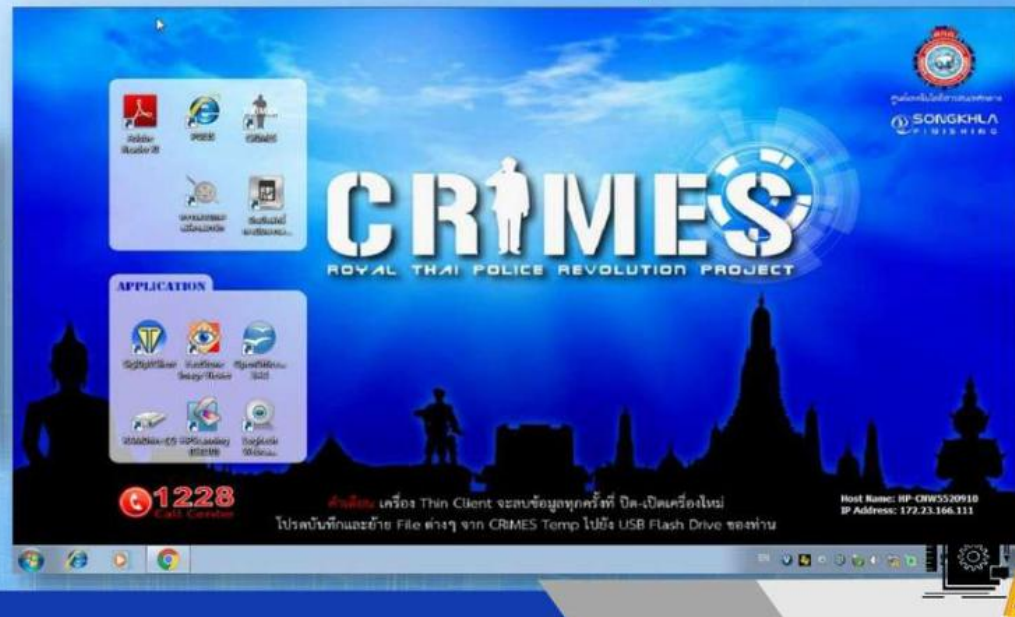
SONGKHLA
FINISHING

CRIMES
ROYAL THAI POLICE REVOLUTION PROJECT

Adobe Reader XI
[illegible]
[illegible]
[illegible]
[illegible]

APPLICATION
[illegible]
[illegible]
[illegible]
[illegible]
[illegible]
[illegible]

1228
Call Center

คำเตือน เครื่อง Thin Client จะลบข้อมูลทุกครั้งที่ ปิด-เปิดเครื่องใหม่
โปรดบันทึกและย้าย File ต่างๆ จาก CRIMES Temp ไปยัง USB Flash Drive ของท่าน

Host Name: HP-CRW5520910
IP Address: 172.23.166.111